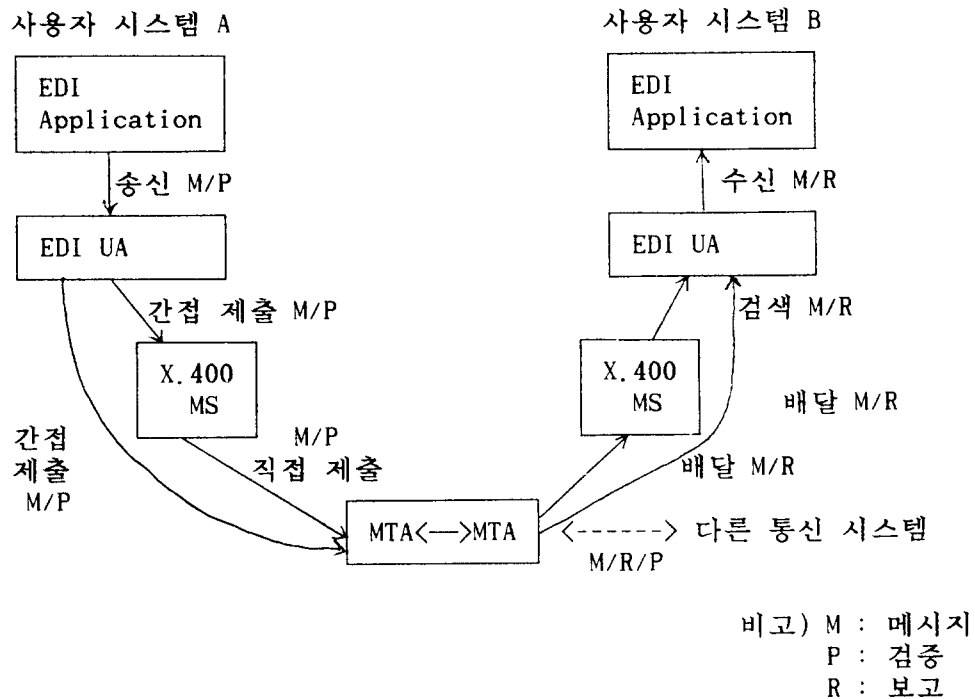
사용자 시스템 A

EDI Application

송신 M/P

EDI UA

간접 제출 M/P

X.400 MS

간접 제출 M/P

M/P 직접 제출

MTA<—>MTA

<------> 다른 통신 시스템

M/R/P

사용자 시스템 B

EDI Application

수신 M/R

EDI UA

검색 M/R

X.400 MS

배달 M/R

배달 M/R

비고) M : 메시지
P : 검증
R : 보고